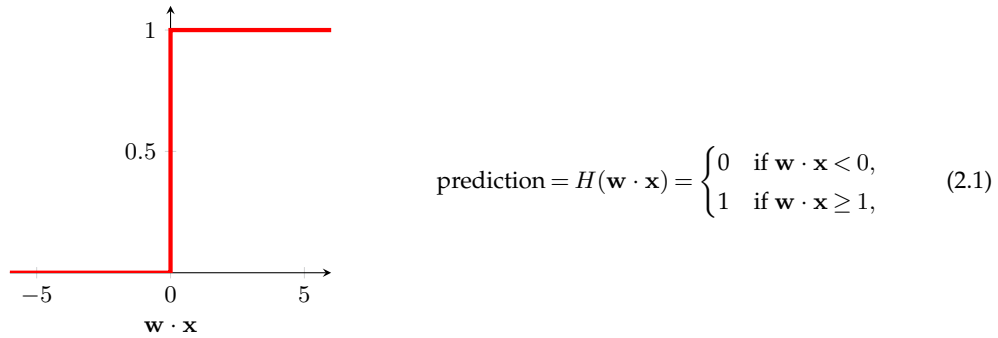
1

0.5

−5

0

5

$\mathbf{w} \cdot \mathbf{x}$

$\text{prediction} = H(\mathbf{w} \cdot \mathbf{x}) = \begin{cases} 0 & \text{if } \mathbf{w} \cdot \mathbf{x} < 0, \\ 1 & \text{if } \mathbf{w} \cdot \mathbf{x} \geq 1, \end{cases}$ (2.1)